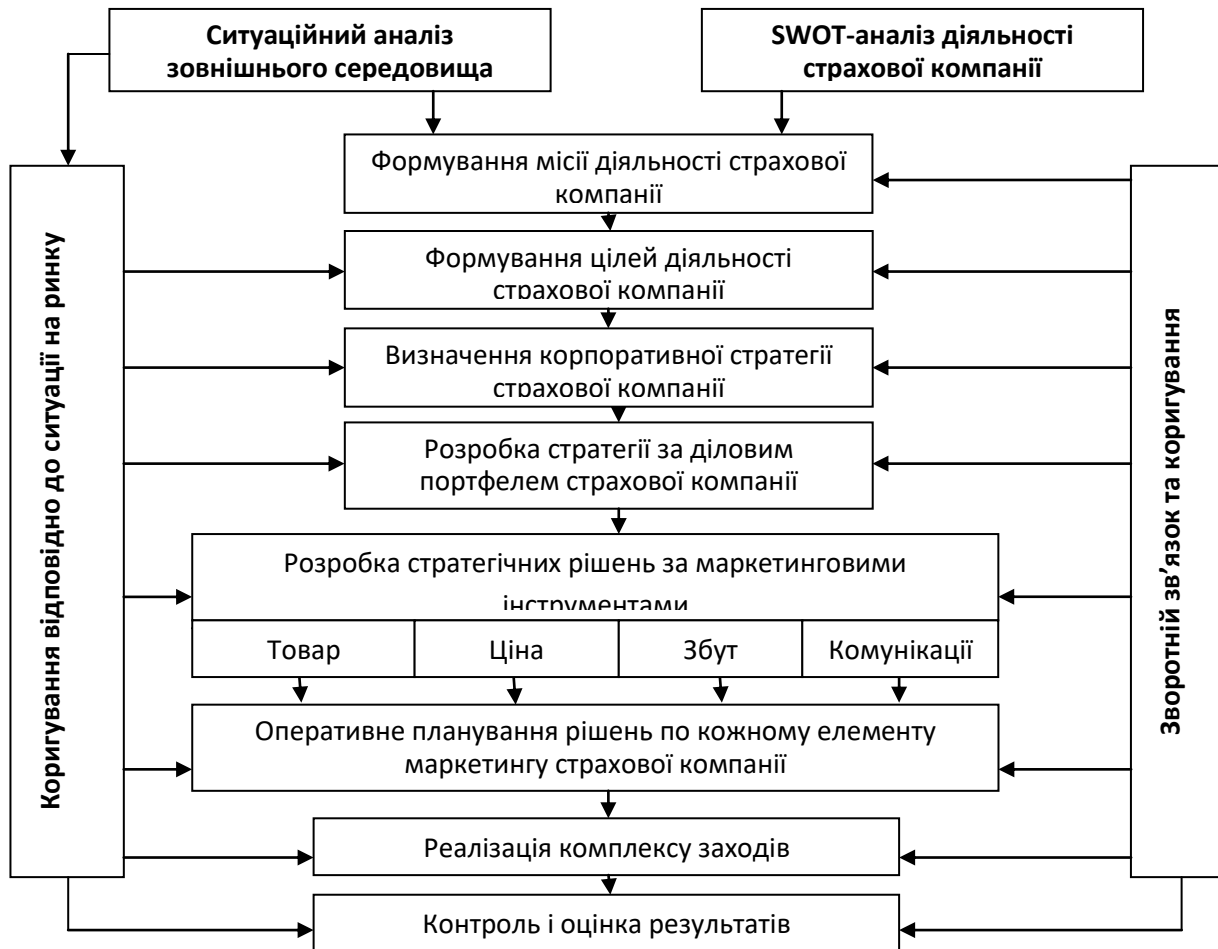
Ситуаційний аналіз зовнішнього середовища

SWOT-аналіз діяльності страхової компанії

Формування місії діяльності страхової компанії

Формування цілей діяльності страхової компанії

Визначення корпоративної стратегії страхової компанії

Розробка стратегії за діловим портфелем страхової компанії

Розробка стратегічних рішень за маркетинговими інструментами

| Товар | Ціна | Збут | Комунікації |
|---|---|---|---|

Оперативне планування рішень по кожному елементу маркетингу страхової компанії

Реалізація комплексу заходів

Контроль і оцінка результатів

Коригування відповідно до ситуації на ринку

Зворотній зв'язок та коригування